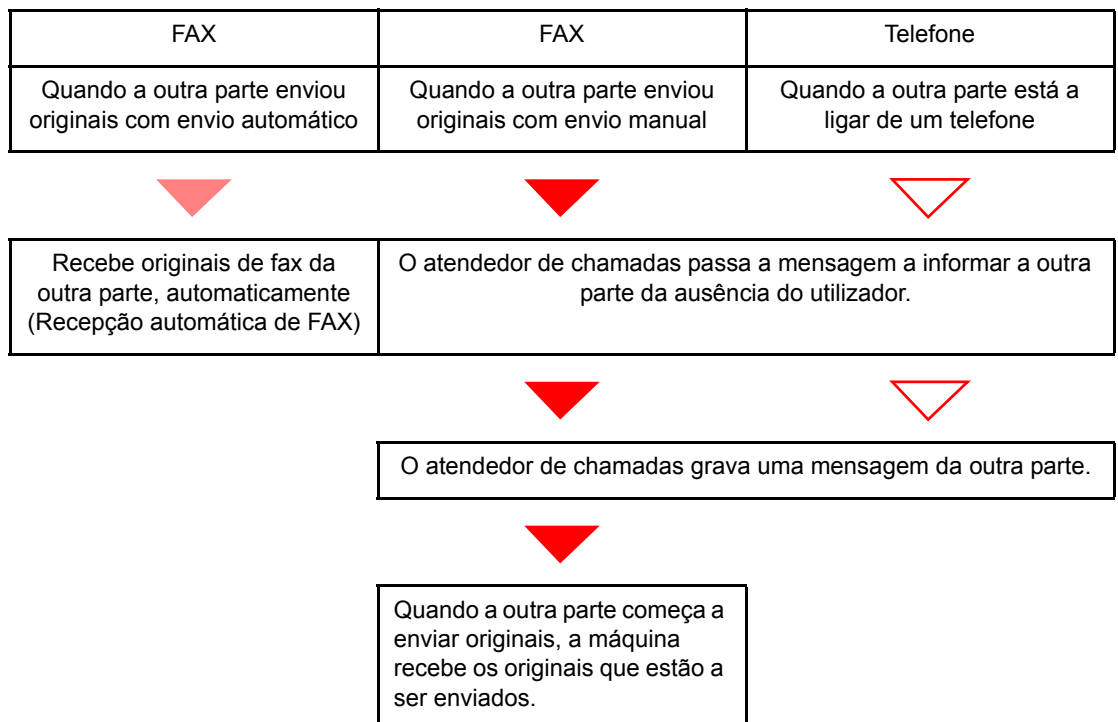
| FAX | FAX | Telefone |
|---|---|---|
| Quando a outra parte enviou originais com envio automático | Quando a outra parte enviou originais com envio manual | Quando a outra parte está a ligar de um telefone |

Recebe originais de fax da outra parte, automaticamente (Recepção automática de FAX)

O atendedor de chamadas passa a mensagem a informar a outra parte da ausência do utilizador.

O atendedor de chamadas grava uma mensagem da outra parte.

Quando a outra parte começa a enviar originais, a máquina recebe os originais que estão a ser enviados.